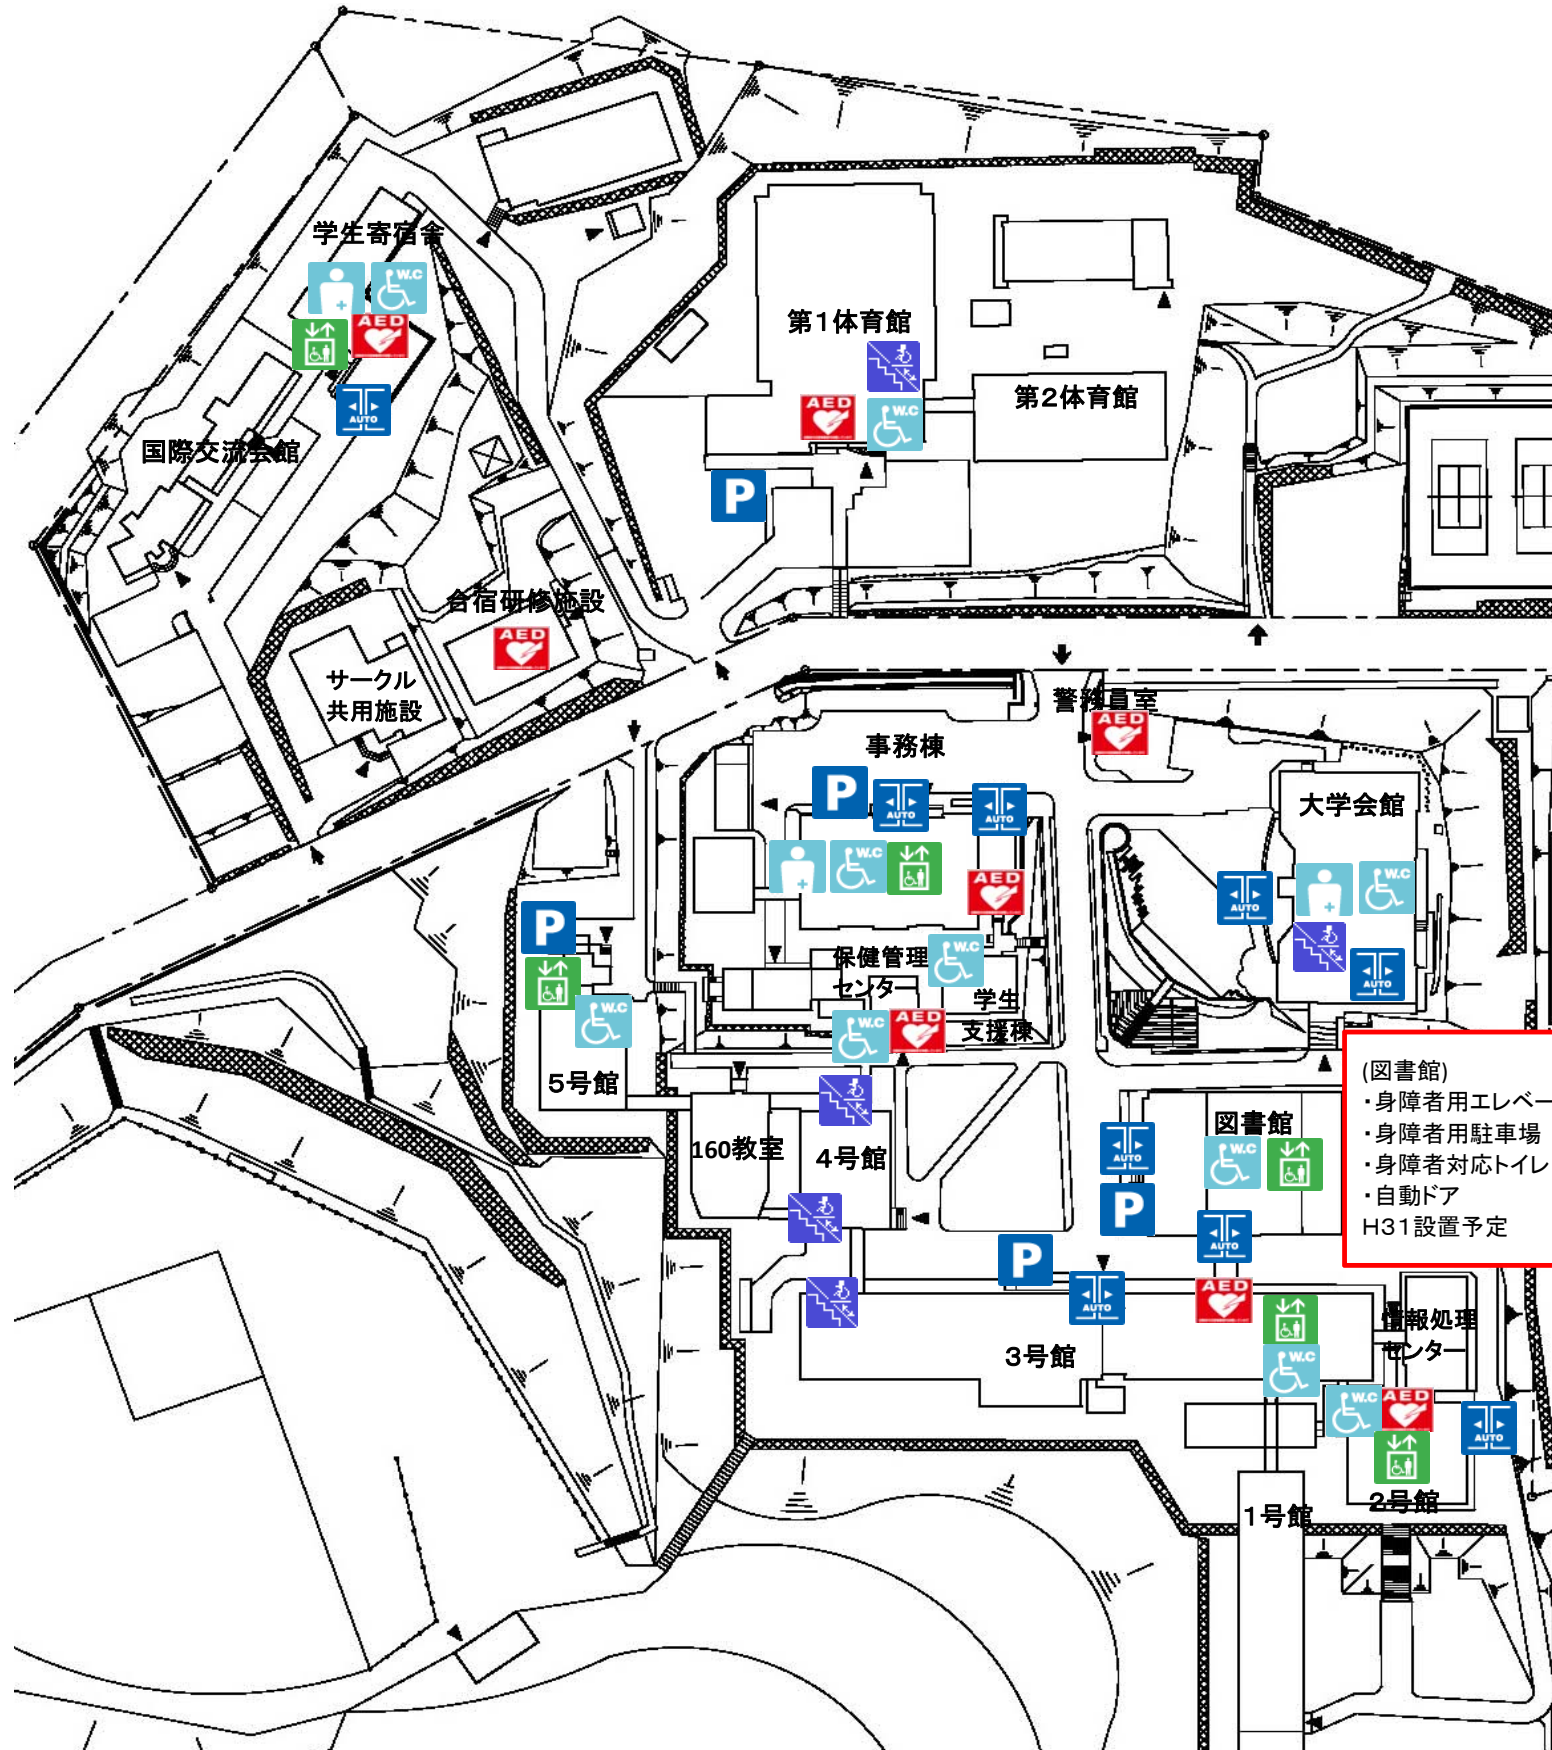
学生寄宿舎

W.C

AED

AUTO

国際交流会館

第1体育館

AED

W.C

第2体育館

P

合宿研修施設

AED

サークル
共用施設

警備員室

AED

事務棟

P

AUTO

AUTO

W.C

AED

大学会館

AUTO

W.C

AUTO

P

W.C

保健管理センター

W.C

学生支援棟

W.C

AED

5号館

(図書館)
・身障者用エレベー
・身障者用駐車場
・身障者対応トイレ
・自動ドア
H31設置予定

図書館

AUTO

W.C

P

160教室

4号館

AUTO

P

AUTO

AED

情報処理センター

3号館

W.C

W.C

AED

AUTO

1号館

2号館